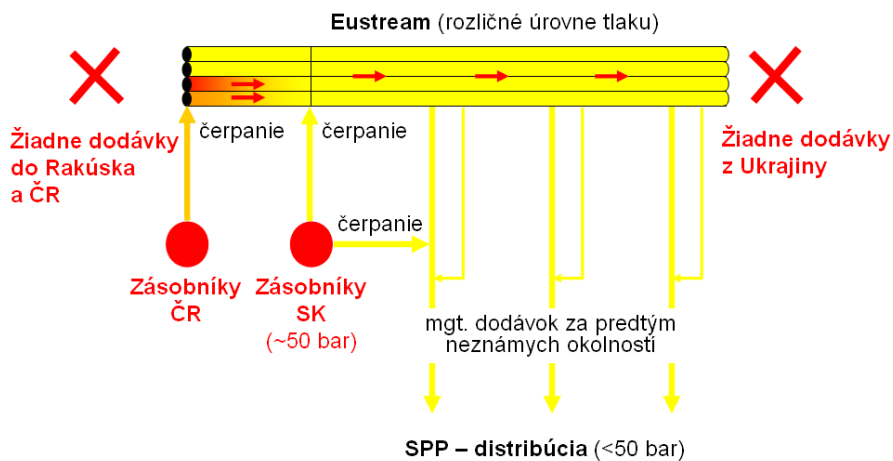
Eustream (rozličné úrovne tlaku)

Žiadne dodávky do Rakúska a ČR

čerpanie

čerpanie

Žiadne dodávky z Ukrajiny

čerpanie

Zásobníky ČR

Zásobníky SK (~50 bar)

mgt. dodávok za predtým neznámych okolností

SPP – distribúcia (<50 bar)